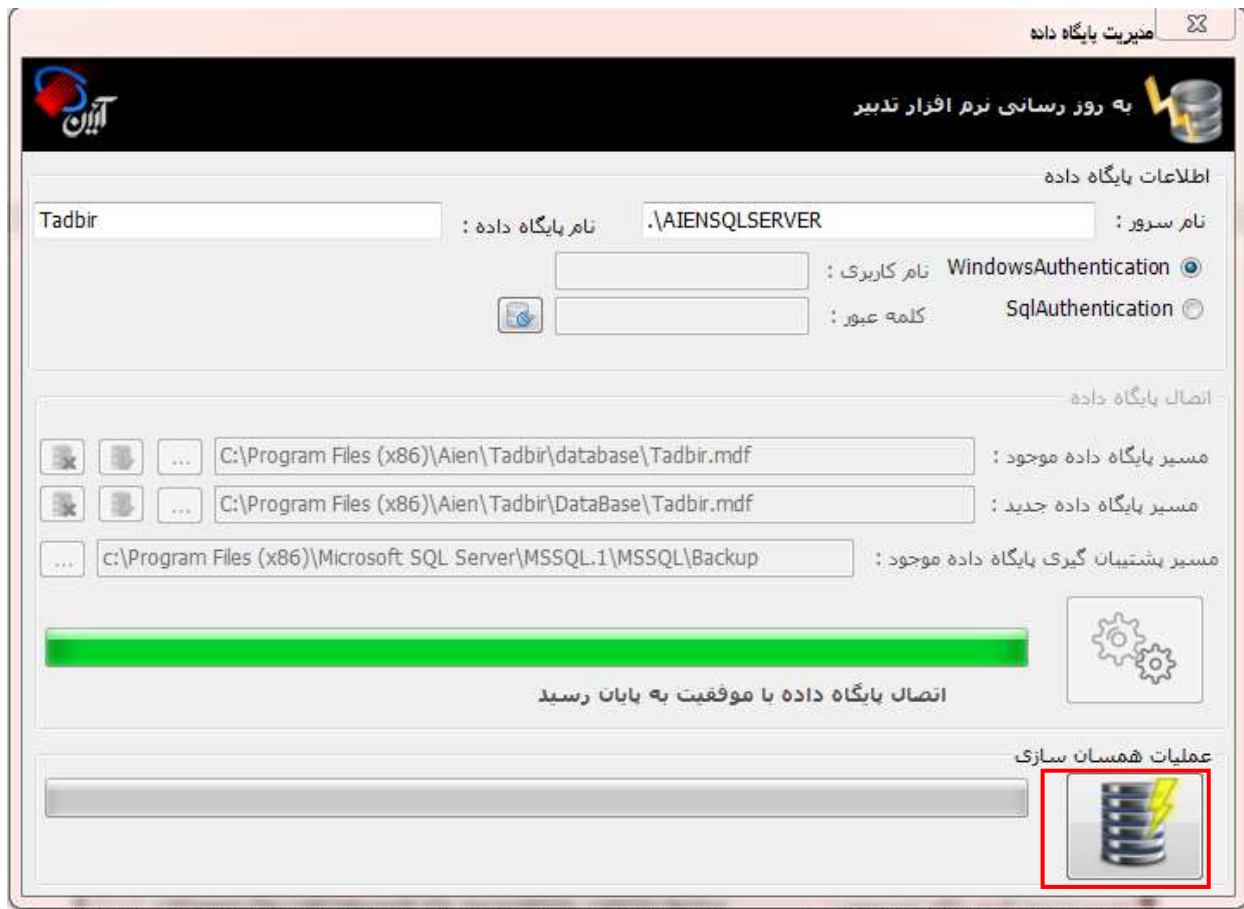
مدیریت پایگاه داده

آیین

به روز رسانی نرم افزار تدبیر

اطلاعات پایگاه داده

نام سرور : .\AIENSQLSERVER

نام پایگاه داده : Tadbir

WindowsAuthentication

نام کاربری :

SqlAuthentication

کلمه عبور :

اتصال پایگاه داده

مسیر پایگاه داده موجود : C:\Program Files (x86)\Aien\Tadbir\database\Tadbir.mdf ...

مسیر پایگاه داده جدید : C:\Program Files (x86)\Aien\Tadbir\DataBase\Tadbir.mdf ...

مسیر پشتیبان گیری پایگاه داده موجود : c:\Program Files (x86)\Microsoft SQL Server\MSSQL.1\MSSQL\Backup ...

اتصال پایگاه داده با موفقیت به پایان رسید

عملیات همسان سازی